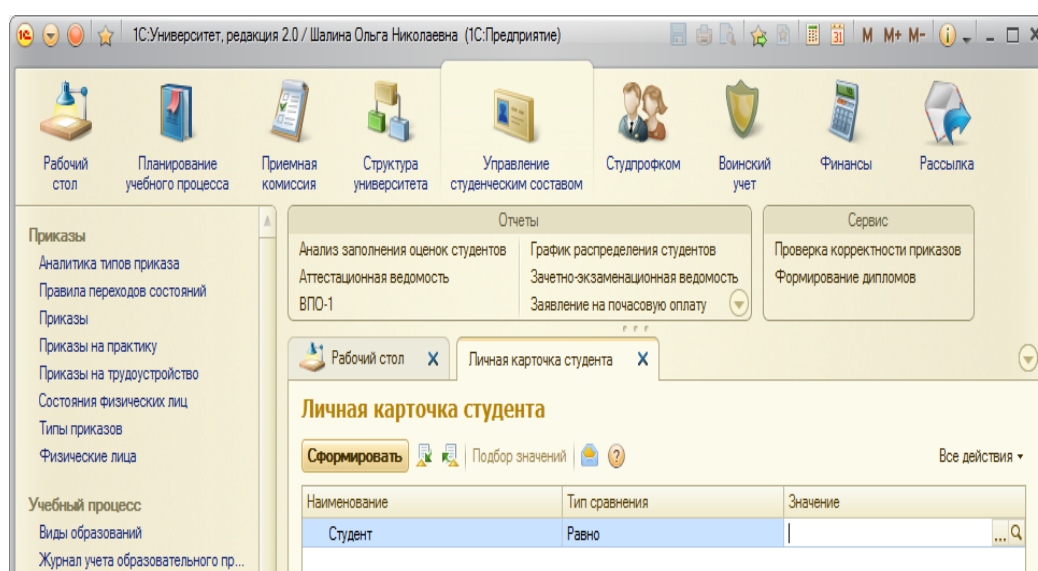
1С:Университет, редакция 2.0 / Шалина Ольга Николаевна (1С:Предприятие)

M M+ M-

Рабочий стол
Планирование учебного процесса
Приемная комиссия
Структура университета
Управление студенческим составом
Студпрофком
Воинский учет
Финансы
Рассылка

Приказы
Аналитика типов приказа
Правила переходов состояний
Приказы
Приказы на практику
Приказы на трудоустройство
Состояния физических лиц
Типы приказов
Физические лица

Учебный процесс
Виды образований
Журнал учета образовательного пр...

Отчеты
Анализ заполнения оценок студентов
Аттестационная ведомость
ВПО-1
График распределения студентов
Зачетно-экзаменационная ведомость
Заявление на почасовую оплату

Сервис
Проверка корректности приказов
Формирование дипломов

Рабочий стол
Личная карточка студента

Личная карточка студента

Сформировать
Подбор значений
Все действия

| Наименование | Тип сравнения | Значение |
|---|---|---|
| Студент | Равно | |